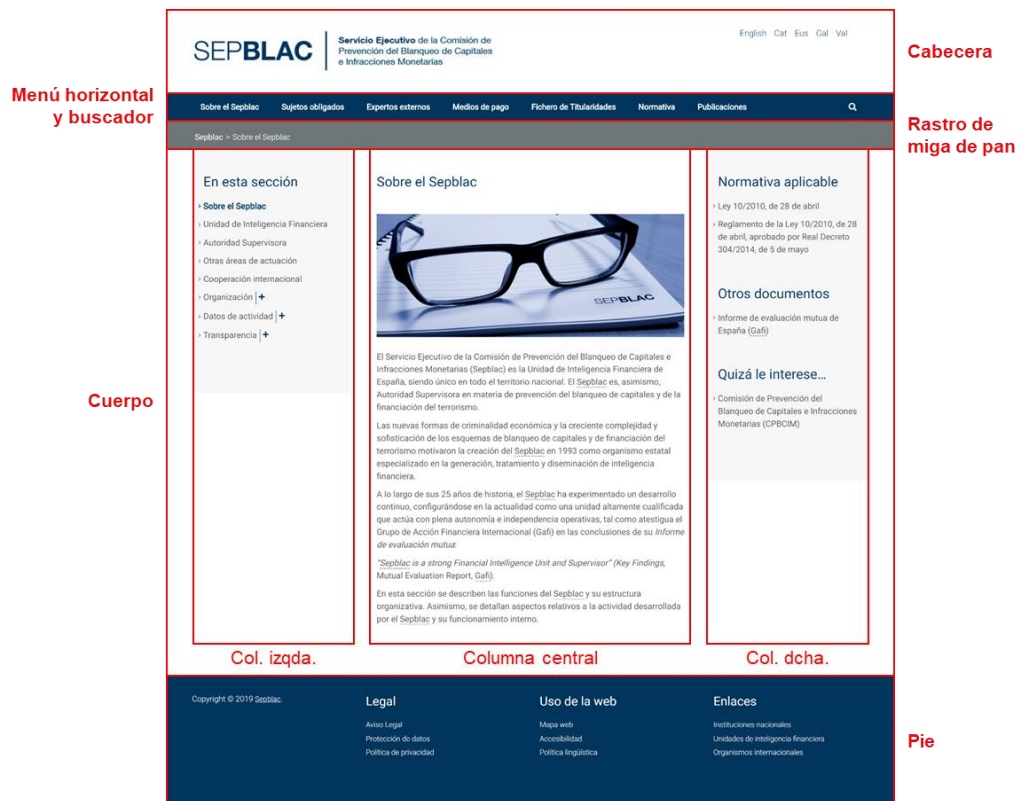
SEPBLAC

Servicio Ejecutivo de la Comisión de Prevención del Blanqueo de Capitales e Infracciones Monetarias

English Cat Eus Gal Val

Cabecera

Menú horizontal y buscador

Sobre el Sepblac Sujetos obligados Expertos externos Medios de pago Fichero de Titularidades Normativa Publicaciones

Rastro de miga de pan

Sepblac > Sobre el Sepblac

En esta sección

› Sobre el Sepblac
› Unidad de Inteligencia Financiera
› Autoridad Supervisora
› Otras áreas de actuación
› Cooperación internacional
› Organización +
› Datos de actividad +
› Transparencia +

Cuerpo

Sobre el Sepblac

SEPBLAC

El Servicio Ejecutivo de la Comisión de Prevención del Blanqueo de Capitales e Infracciones Monetarias (Sepblac) es la Unidad de Inteligencia Financiera de España, siendo único en todo el territorio nacional. El Sepblac es, asimismo, Autoridad Supervisora en materia de prevención del blanqueo de capitales y de la financiación del terrorismo.

Las nuevas formas de criminalidad económica y la creciente complejidad y sofisticación de los esquemas de blanqueo de capitales y de financiación del terrorismo motivaron la creación del Sepblac en 1993 como organismo estatal especializado en la generación, tratamiento y diseminación de inteligencia financiera.

A lo largo de sus 25 años de historia, el Sepblac ha experimentado un desarrollo continuo, configurándose en la actualidad como una unidad altamente cualificada que actúa con plena autonomía e independencia operativas, tal como atestigua el Grupo de Acción Financiera Internacional (Gafi) en las conclusiones de su Informe de evaluación mutua:

"Sepblac is a strong Financial Intelligence Unit and Supervisor" (Key Findings, Mutual Evaluation Report, Gafi).

En esta sección se describen las funciones del Sepblac y su estructura organizativa. Asimismo, se detallan aspectos relativos a la actividad desarrollada por el Sepblac y su funcionamiento interno.

Normativa aplicable

› Ley 10/2010, de 28 de abril
› Reglamento de la Ley 10/2010, de 28 de abril, aprobado por Real Decreto 304/2014, de 5 de mayo

Otros documentos

› Informe de evaluación mutua de España (Gafi)

Quizá le interese...

› Comisión de Prevención del Blanqueo de Capitales e Infracciones Monetarias (CPBCIM)

Col. izqda. Columna central Col. dcha.

Copyright © 2019 Sepblac.

Legal
Aviso Legal
Protección de datos
Política de privacidad

Uso de la web
Mapa web
Accesibilidad
Política lingüística

Enlaces
Instituciones nacionales
Unidades de inteligencia financiera
Organismos internacionales

Pie